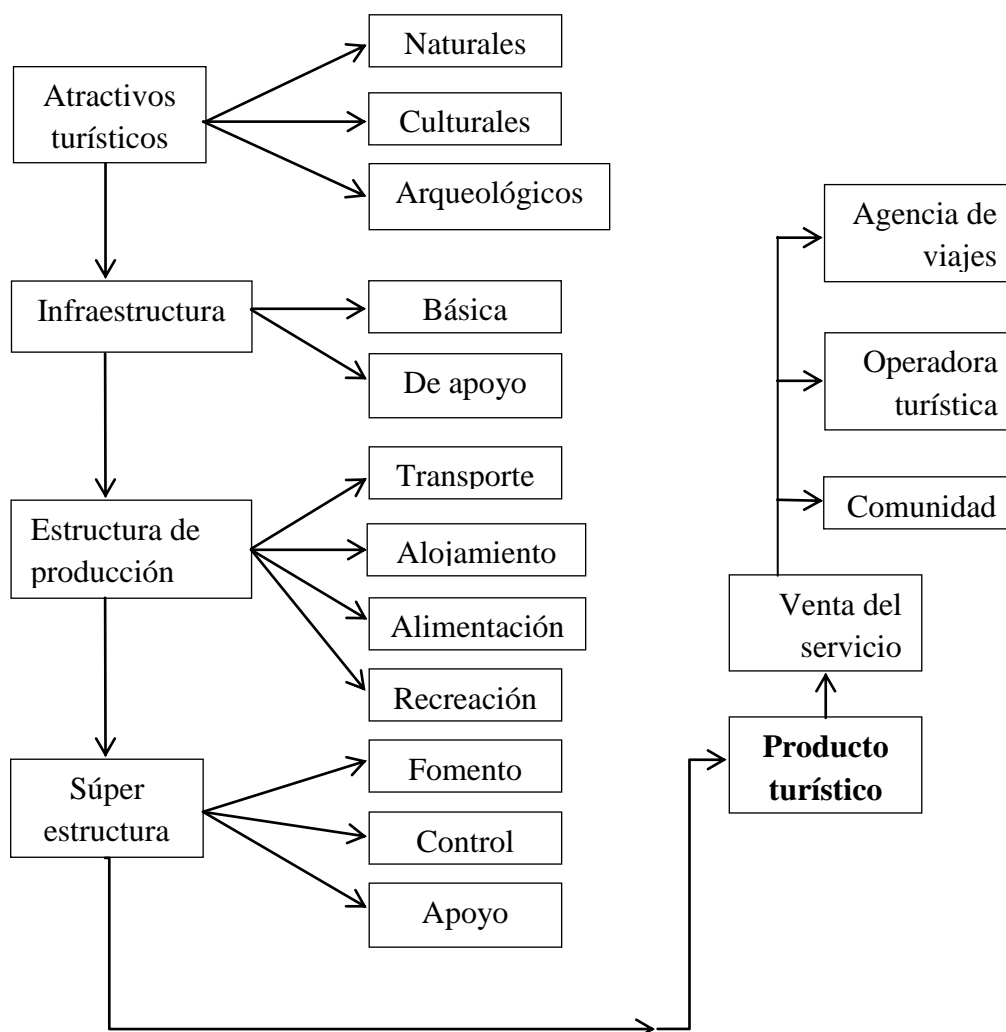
Atractivos turísticos

Naturales

Culturales

Arqueológicos

Infraestructura

Básica

De apoyo

Estructura de producción

Transporte

Alojamiento

Alimentación

Recreación

Súper estructura

Fomento

Control

Apoyo

**Producto turístico**

Venta del servicio

Agencia de viajes

Operadora turística

Comunidad